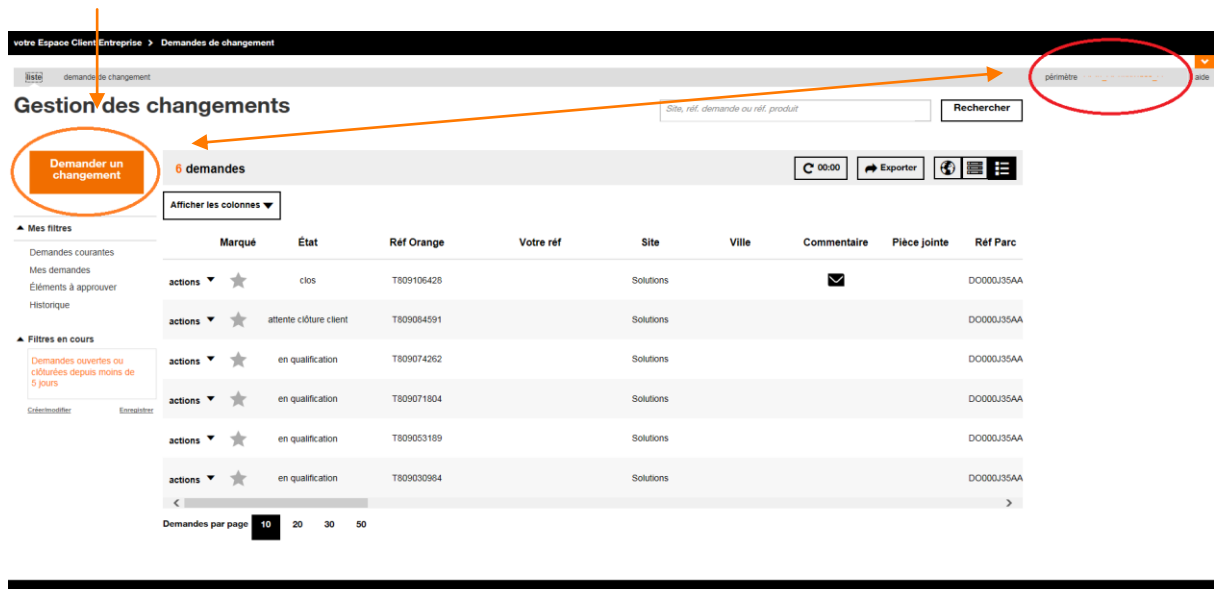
votre Espace Client Entreprise > Demandes de changement

liste demande de changement

périmètre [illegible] aide

Gestion des changements

Site, réf. demande ou réf. produit

Rechercher

Demander un changement

6 demandes

00:00 Exporter

Afficher les colonnes

Mes filtres

Demandes courantes
Mes demandes
Éléments à approuver
Historique

Filtres en cours

Demandes ouvertes ou clôturées depuis moins de 5 jours

Créer/modifier Enregistrer

| | Marqué | État | Réf Orange | Votre réf | Site | Ville | Commentaire | Pièce jointe | Réf Parc |
|---|---|---|---|---|---|---|---|---|---|
| actions | | clos | T809106428 | | Solutions | | | | DO000J35AA |
| actions | | attente clôture client | T809084591 | | Solutions | | | | DO000J35AA |
| actions | | en qualification | T809074262 | | Solutions | | | | DO000J35AA |
| actions | | en qualification | T809071804 | | Solutions | | | | DO000J35AA |
| actions | | en qualification | T809053189 | | Solutions | | | | DO000J35AA |
| actions | | en qualification | T809030984 | | Solutions | | | | DO000J35AA |

Demandes par page 10 20 30 50